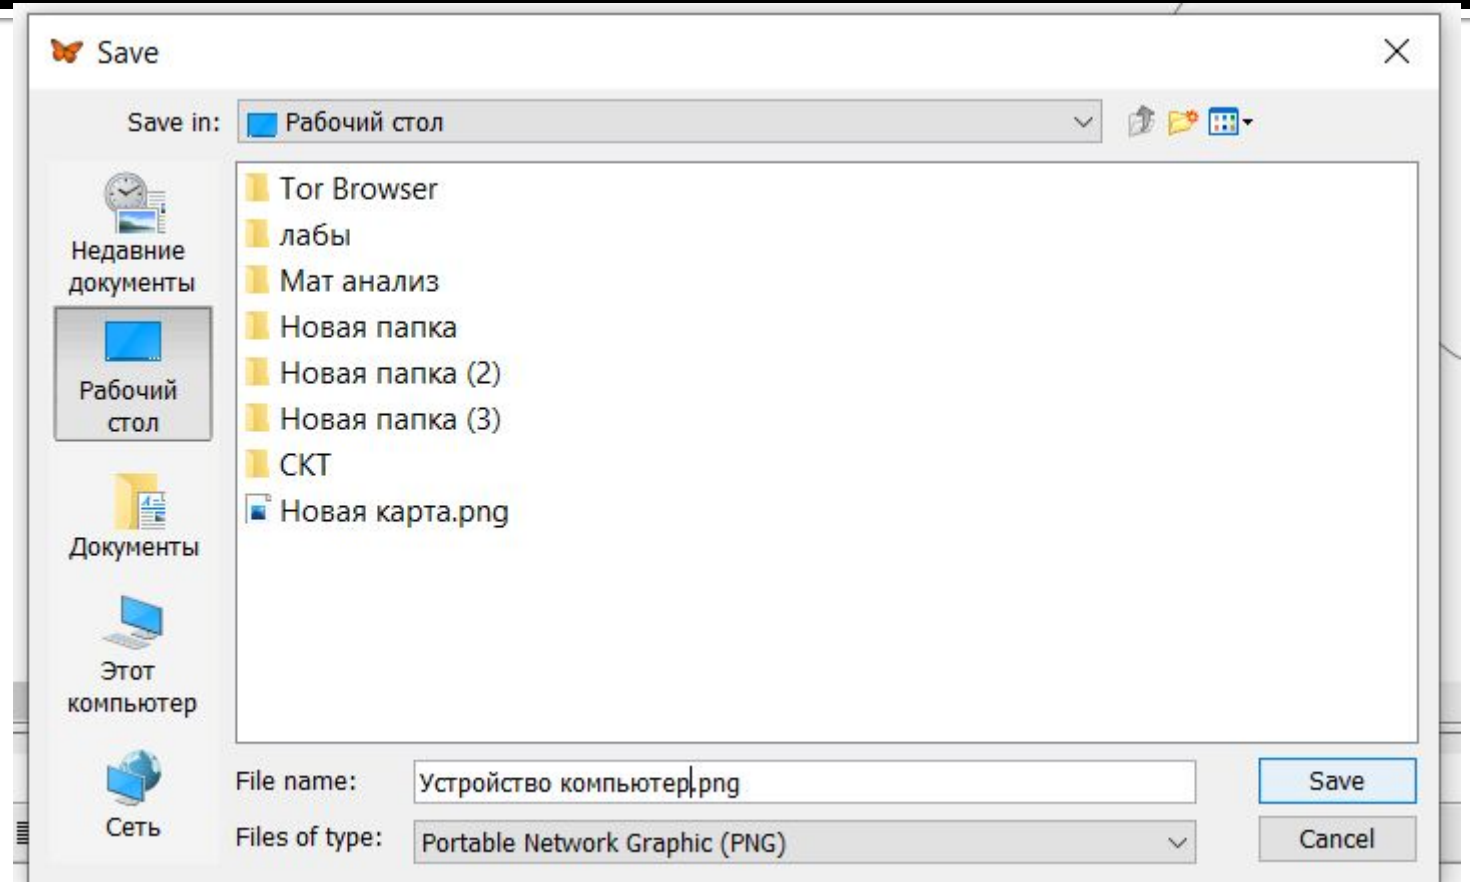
Save

Save in: Рабочий стол

Недавние документы

Рабочий стол

Документы

Этот компьютер

Сеть

Tor Browser
лабы
Мат анализ
Новая папка
Новая папка (2)
Новая папка (3)
СКТ
Новая карта.png

File name: Устройство компьютер.png

Files of type: Portable Network Graphic (PNG)

Save

Cancel